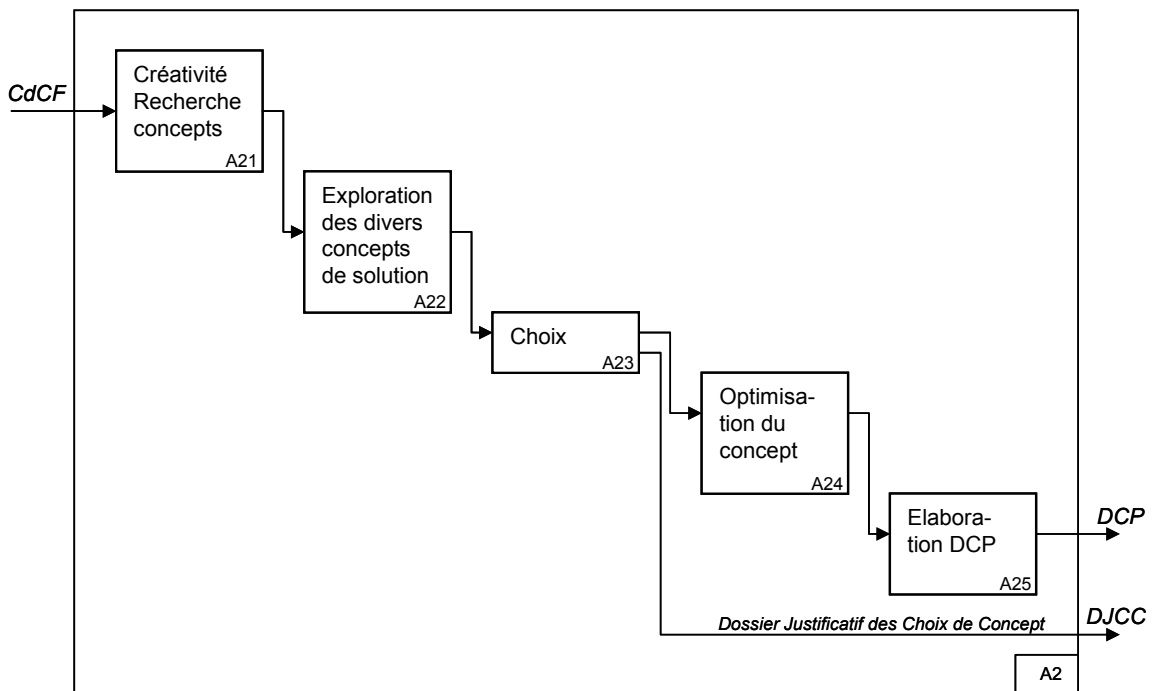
CdCF

Créativité Recherche concepts
A21

Exploration des divers concepts de solution
A22

Choix
A23

Optimisation du concept
A24

Elaboration DCP
A25

DCP

Dossier Justificatif des Choix de Concept

DJCC

A2